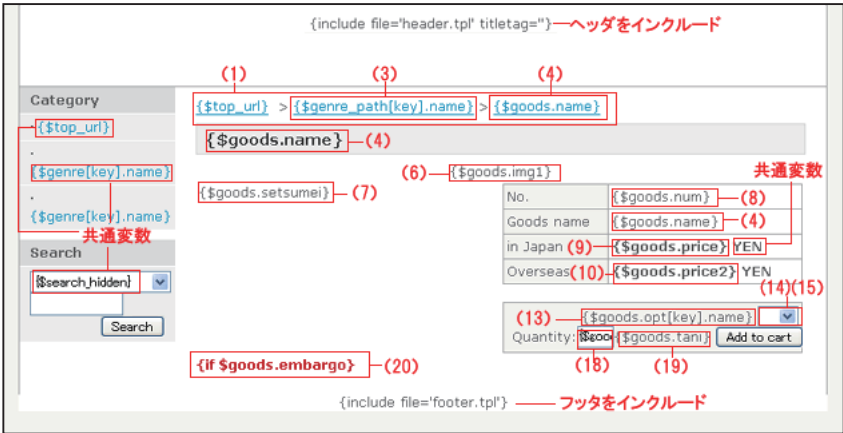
{include file='header.tpl' titletag=''} ヘッダをインクルード

(1) (3) (4)

Category

{$top_url} > {$genre_path[key].name} > {$goods.name}

{$top_url}

.

{$genre[key].name}

.

{$genre[key].name}

共通変数

{$goods.name} (4)

(6) {$goods.img1}

共通変数

{$goods.setsumei} (7)

| No. | {$goods.num} (8) |
|---|---|
| Goods name | {$goods.name} (4) |
| in Japan | (9) {$goods.price} YEN |
| Overseas | (10) {$goods.price2} YEN |

Search

{$search_hidden}

Search

(14) (15)

(13) {$goods.opt[key].name}

Quantity: {$goo {$goods.tani} Add to cart

(18) (19)

{if $goods.embargo} (20)

{include file='footer.tpl'} フッタをインクルード